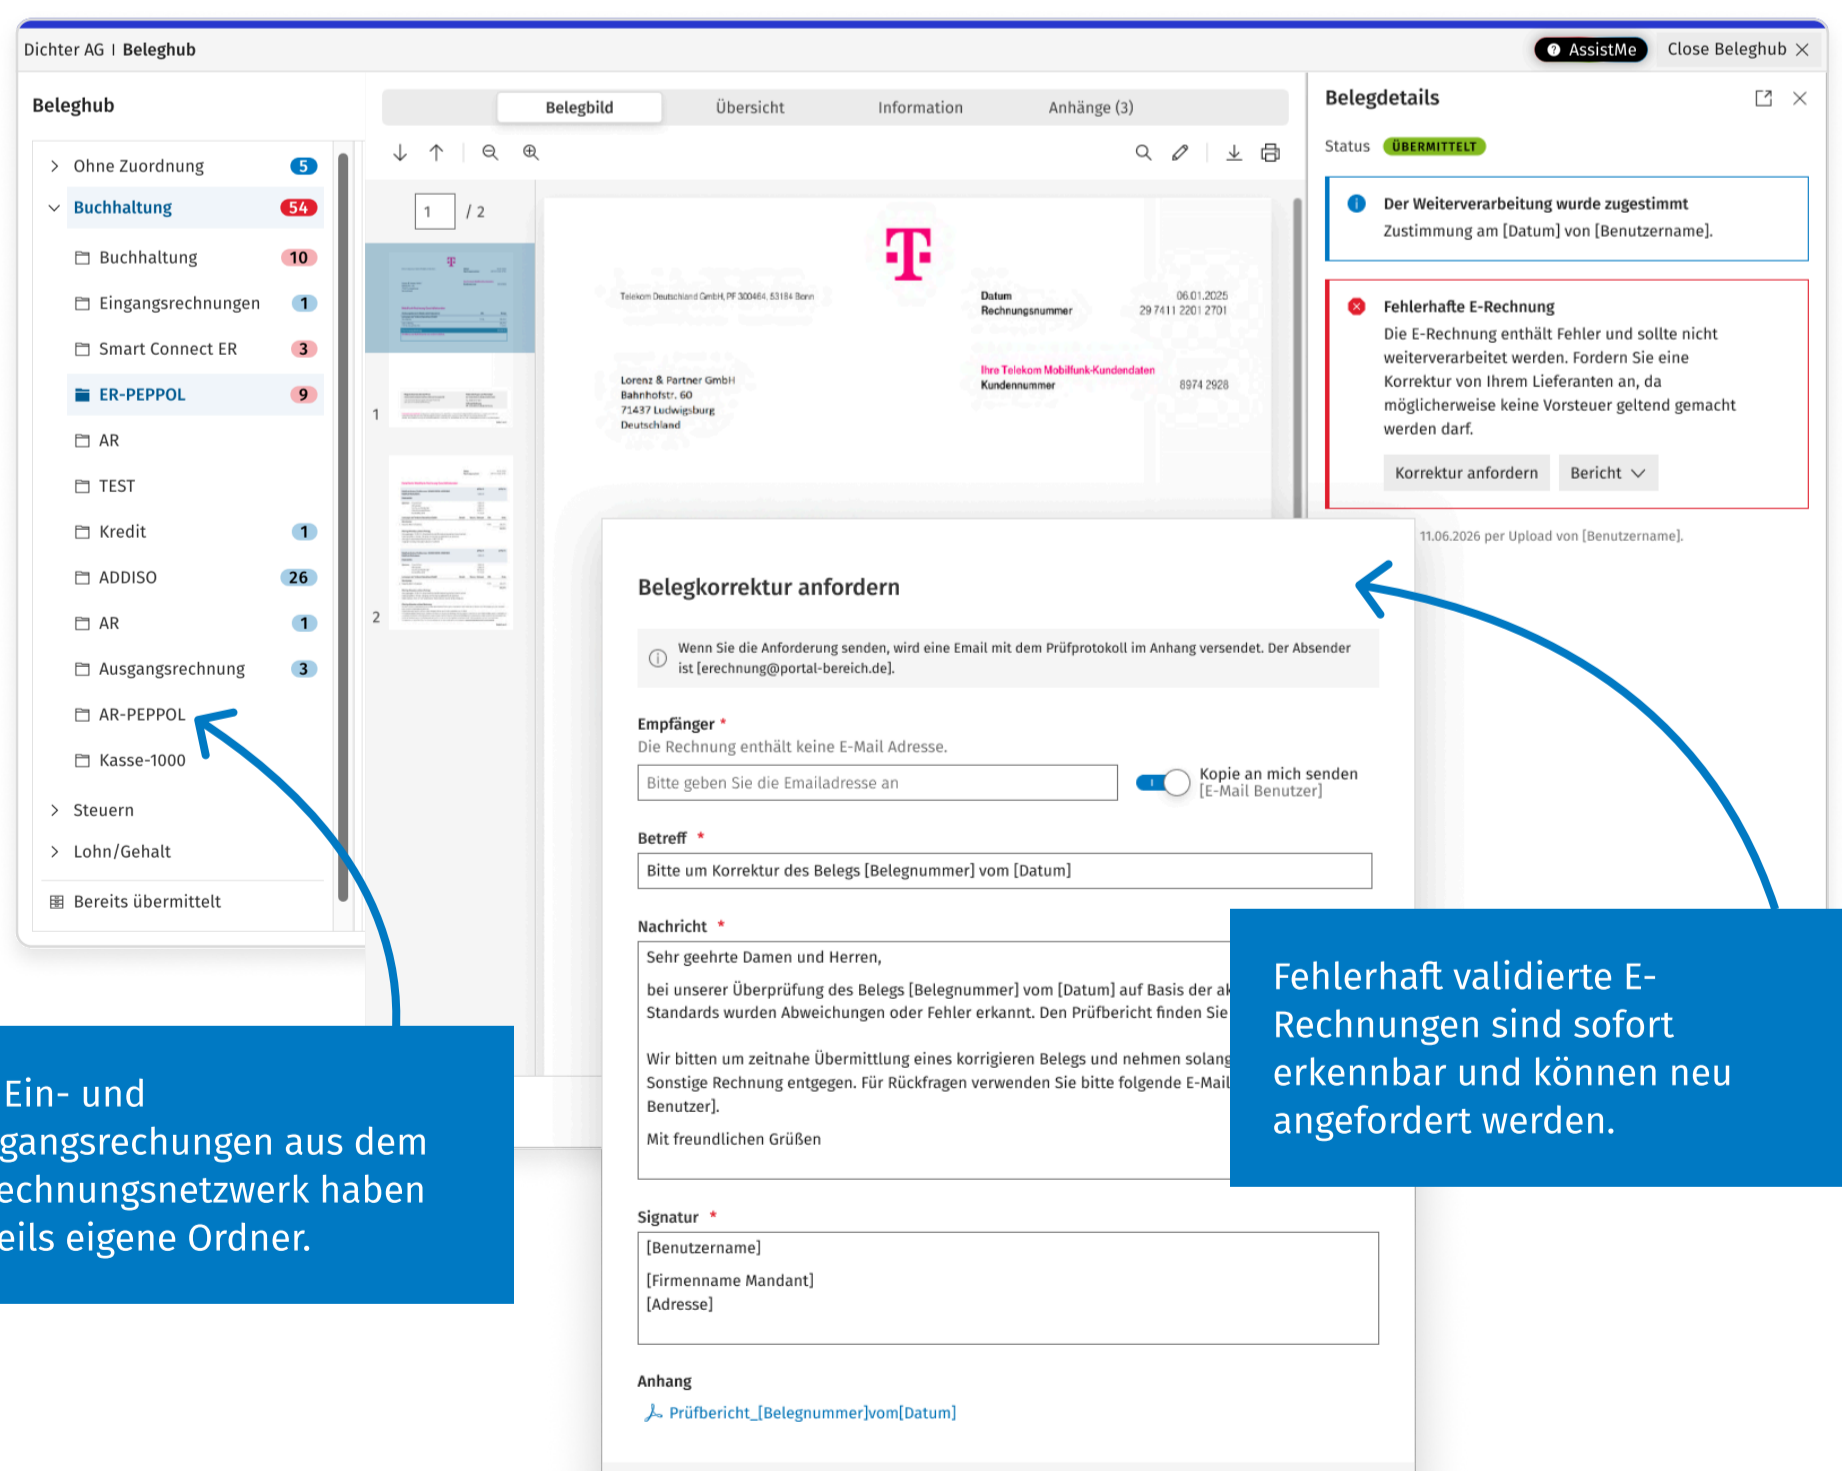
Dichter AG | Beleghub

AssistMe Close Beleghub

Beleghub

Ohne Zuordnung 5
Buchhaltung 54
Buchhaltung 10
Eingangsrechnungen 1
Smart Connect ER 3
ER-PEPPOL 9
AR
TEST
Kredit 1
ADDISO 26
AR 1
Ausgangsrechnung 3
AR-PEPPOL
Kasse-1000
Steuern
Lohn/Gehalt
Bereits übermittelt

Belegbild Übersicht Information Anhänge (3)

1 / 2

1

2

Telekom Deutschland GmbH, PF 300464, 53184 Bonn

Datum 06.01.2025
Rechnungsnummer 29 7411 2201 2701

Lorenz & Partner GmbH
Bahnhofstr. 60
71437 Ludwigsburg
Deutschland

Ihre Telekom Mobilfunk-Kundendaten
Kundennummer 8974 2928

Belegdetails

Status ÜBERMITTELT

Der Weiterverarbeitung wurde zugestimmt
Zustimmung am [Datum] von [Benutzername].

Fehlerhafte E-Rechnung
Die E-Rechnung enthält Fehler und sollte nicht weiterverarbeitet werden. Fordern Sie eine Korrektur von Ihrem Lieferanten an, da möglicherweise keine Vorsteuer geltend gemacht werden darf.

Korrektur anfordern Bericht

11.06.2026 per Upload von [Benutzername].

Belegkorrektur anfordern

Wenn Sie die Anforderung senden, wird eine Email mit dem Prüfprotokoll im Anhang versendet. Der Absender ist [erechnung@portal-bereich.de].

Empfänger *
Die Rechnung enthält keine E-Mail Adresse.
Bitte geben Sie die Emailadresse an
Kopie an mich senden
[E-Mail Benutzer]

Betreff *
Bitte um Korrektur des Belegs [Belegnummer] vom [Datum]

Nachricht *
Sehr geehrte Damen und Herren,

bei unserer Überprüfung des Belegs [Belegnummer] vom [Datum] auf Basis der ak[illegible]
Standards wurden Abweichungen oder Fehler erkannt. Den Prüfbericht finden Sie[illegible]

Wir bitten um zeitnahe Übermittlung eines korrigieren Belegs und nehmen solang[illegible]
Sonstige Rechnung entgegen. Für Rückfragen verwenden Sie bitte folgende E-Mail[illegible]
Benutzer].

Mit freundlichen Grüßen

Signatur *
[Benutzername]
[Firmenname Mandant]
[Adresse]

Anhang
Prüfbericht_[Belegnummer]vom[Datum]

Ein- und
gangsrechungen aus dem
echnungsnetzwerk haben
eils eigene Ordner.

Fehlerhaft validierte E-Rechnungen sind sofort erkennbar und können neu angefordert werden.